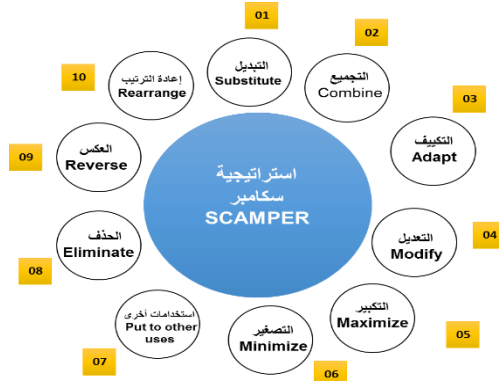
استراتيجية سكامبر
SCAMPER

01
التبديل
Substitute

02
التجميع
Combine

03
التكييف
Adapt

04
التعديل
Modify

05
التكبير
Maximize

06
التصغير
Minimize

07
استخدامات أخرى
Put to other uses

08
الحذف
Eliminate

09
العكس
Reverse

10
إعادة الترتيب
Rearrange